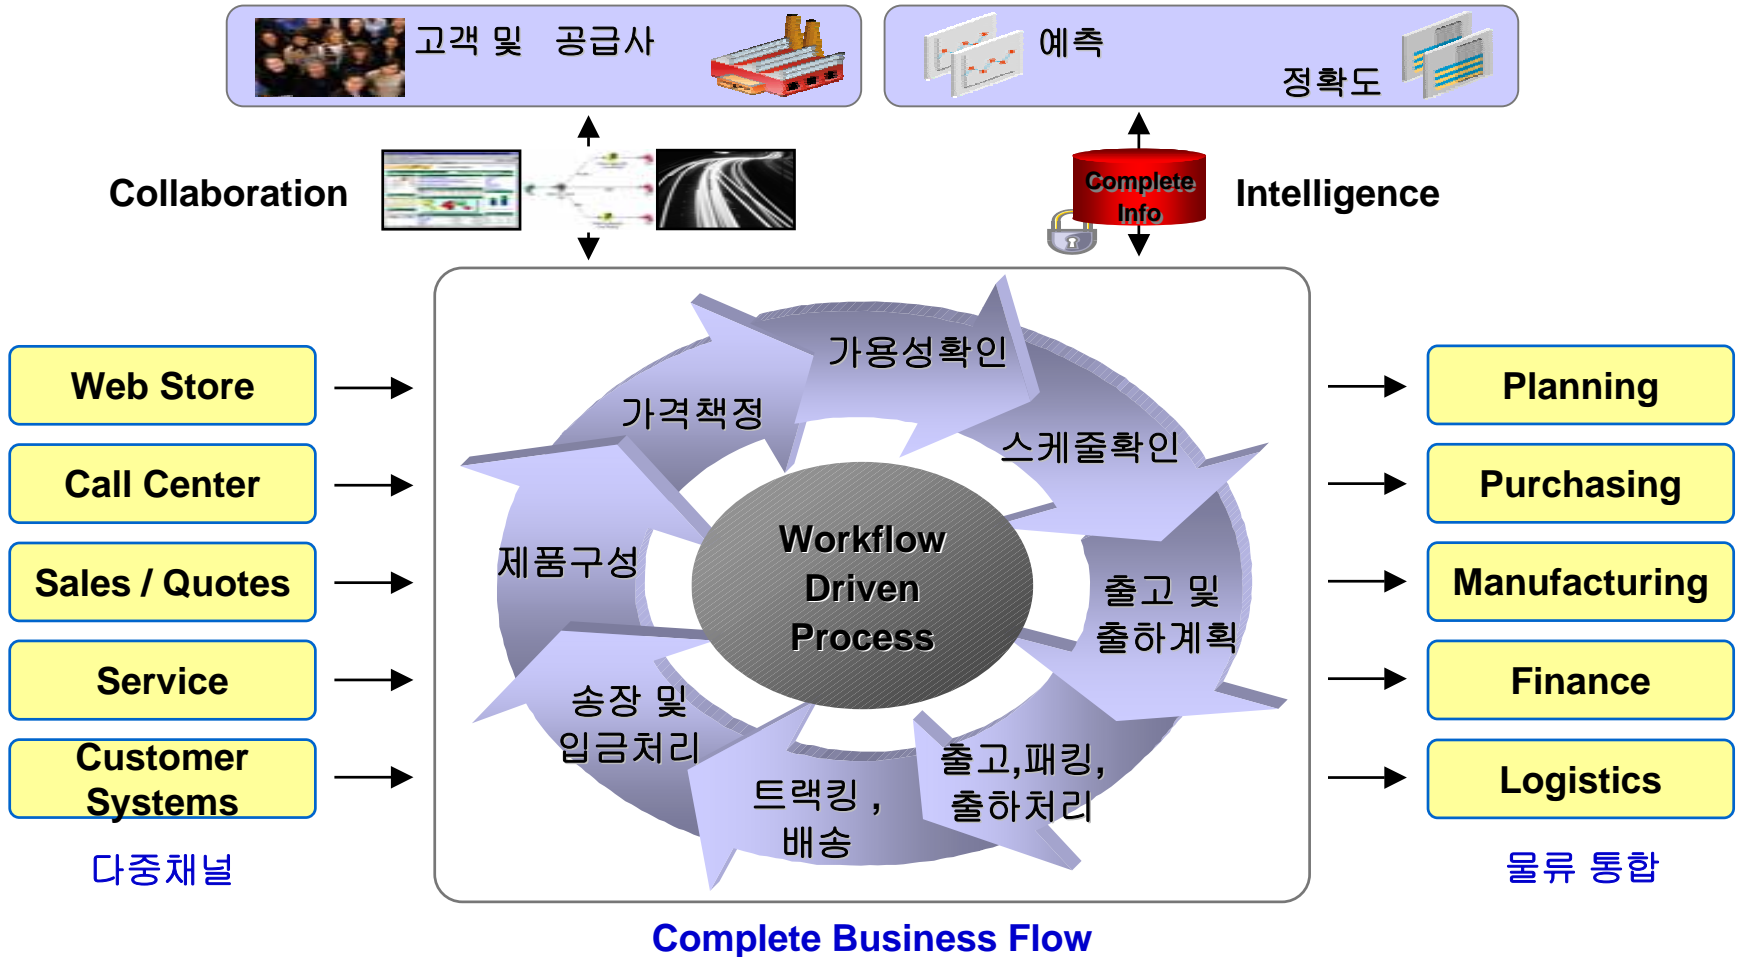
고객 및 공급사

예측

정확도

Collaboration

Complete Info

Intelligence

Web Store

Call Center

Sales / Quotes

Service

Customer Systems

다중채널

가용성확인

가격책정

스케줄확인

제품구성

Workflow Driven Process

출고 및 출하계획

송장 및 입금처리

출고,패킹, 출하처리

트랙킹 , 배송

Planning

Purchasing

Manufacturing

Finance

Logistics

물류 통합

Complete Business Flow